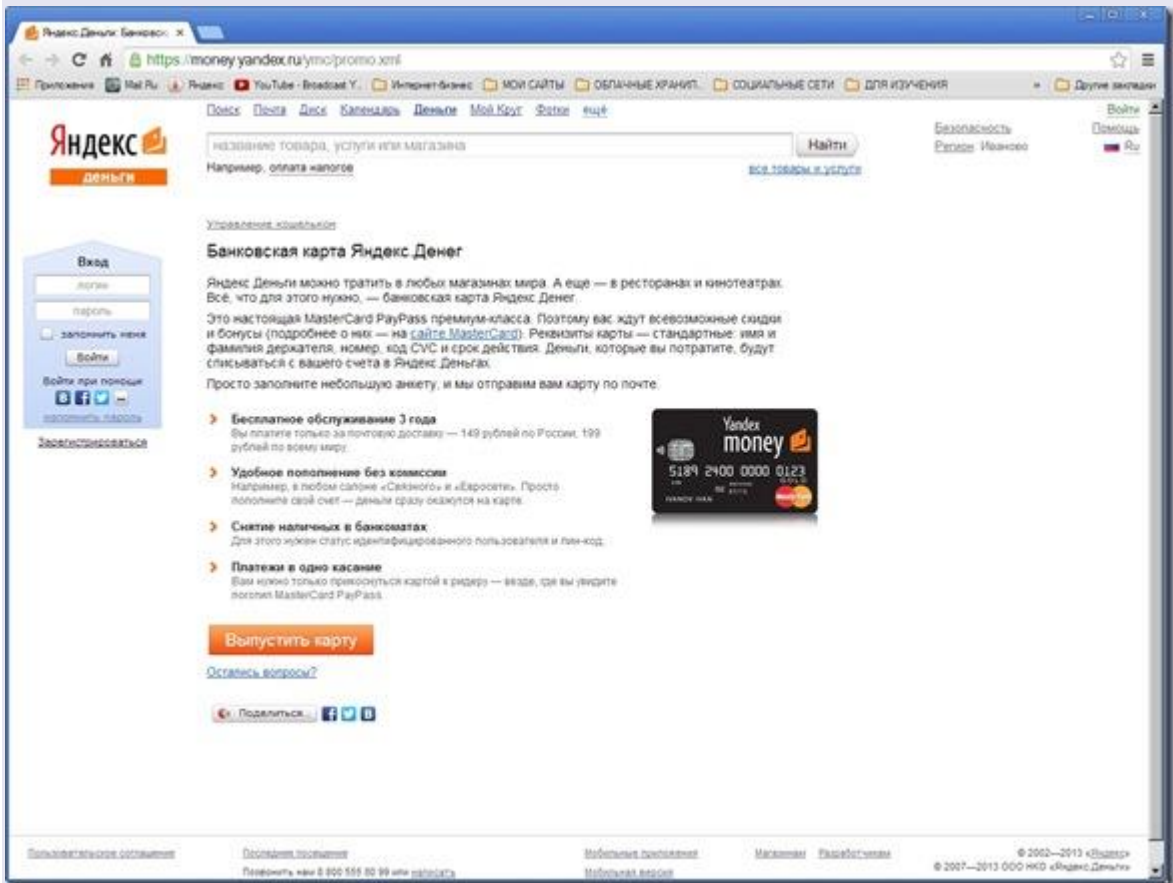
Яндекс.Деньги: Банковск ×

https://money.yandex.ru/ymc/promo.xml

Приложения Mail.Ru Яндекс YouTube - Broadcast Y... Интернет-бизнес МОИ САЙТЫ ОБЛАЧНЫЕ ХРАНИЛ... СОЦИАЛЬНЫЕ СЕТИ ДЛЯ ИЗУЧЕНИЯ » Другие закладки

Поиск Почта Диск Календарь Деньги Мой Круг Фотки ещё

Войти

Яндекс деньги

название товара, услуги или магазина

Найти

Например, оплата налогов

все товары и услуги

Безопасность Регион: Иваново

Помощь Ru

Вход

логин

пароль

запомнить меня

Войти

Войти при помощи

напомнить пароль

Зарегистрироваться

Управление кошельком

Банковская карта Яндекс.Денег

Яндекс.Деньги можно тратить в любых магазинах мира. А еще — в ресторанах и кинотеатрах. Всё, что для этого нужно, — банковская карта Яндекс.Денег.

Это настоящая MasterCard PayPass премиум-класса. Поэтому вас ждут всевозможные скидки и бонусы (подробнее о них — на сайте MasterCard). Реквизиты карты — стандартные: имя и фамилия держателя, номер, код CVC и срок действия. Деньги, которые вы потратите, будут списываться с вашего счета в Яндекс.Деньгах.

Просто заполните небольшую анкету, и мы отправим вам карту по почте.

Бесплатное обслуживание 3 года
Вы платите только за почтовую доставку — 149 рублей по России, 199 рублей по всему миру.

Удобное пополнение без комиссии
Например, в любом салоне «Связного» и «Евросети». Просто пополните свой счет — деньги сразу окажутся на карте.

Снятие наличных в банкоматах
Для этого нужен статус идентифицированного пользователя и пин-код.

Платежи в одно касание
Вам нужно только прикоснуться картой к ридеру — везде, где вы увидите логотип MasterCard PayPass.

Yandex money
5189 2400 0000 0123
IVANOV IVAN

Выпустить карту

Остались вопросы?

Поделиться...

Пользовательское соглашение

Последнее поступление
Позвонить нам 8 800 555 80 99 или написать

Мобильные приложения
Мобильная версия

Магазинам Разработчикам

© 2002—2013 «Яндекс»
© 2007—2013 ООО НКО «Яндекс.Деньги»